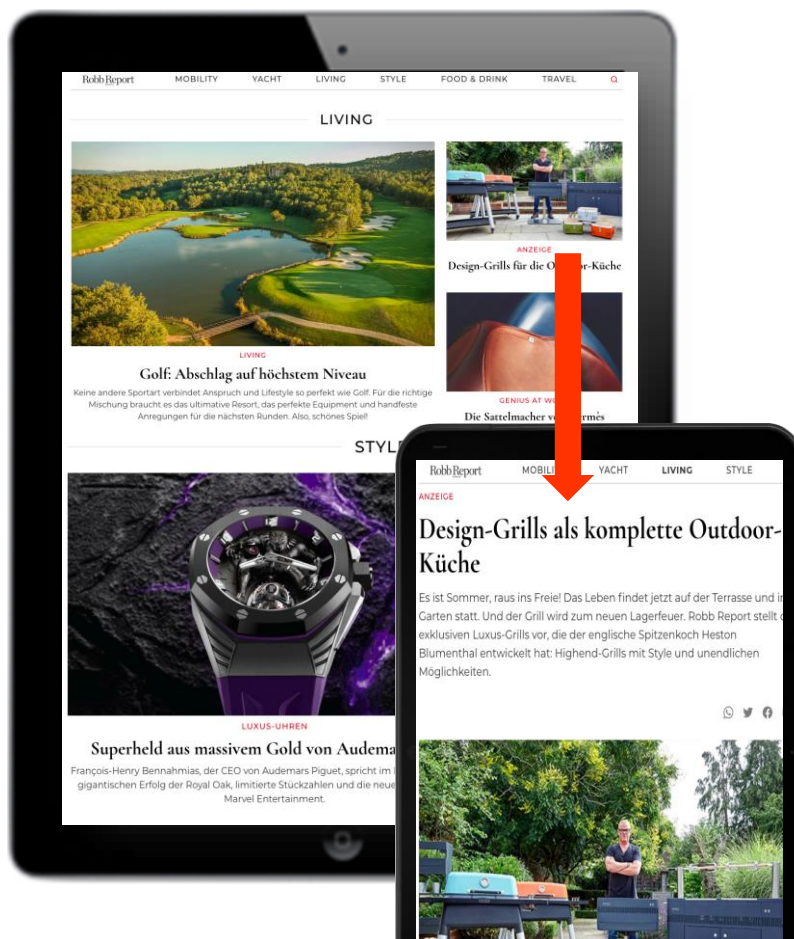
Robb Report MOBILITY YACHT LIVING STYLE FOOD & DRINK TRAVEL

LIVING

LIVING

Golf: Abschlag auf höchstem Niveau

Keine andere Sportart verbindet Anspruch und Lifestyle so perfekt wie Golf. Für die richtige Mischung braucht es das ultimative Resort, das perfekte Equipment und handfeste Anregungen für die nächsten Runden. Also, schönes Spiel!

ANZEIGE

Design-Grills für die O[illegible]r-Küche

GENIUS AT WO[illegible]

Die Sattelmacher v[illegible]rmès

STYL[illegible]

LUXUS-UHREN

Superheld aus massivem Gold von Audema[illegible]

François-Henry Bennahmias, der CEO von Audemars Piguet, spricht im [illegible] gigantischen Erfolg der Royal Oak, limitierte Stückzahlen und die neue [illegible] Marvel Entertainment.

Robb Report MOBILI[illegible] YACHT LIVING STYLE

ANZEIGE

Design-Grills als komplette Outdoor-Küche

Es ist Sommer, raus ins Freie! Das Leben findet jetzt auf der Terrasse und i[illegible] Garten statt. Und der Grill wird zum neuen Lagerfeuer. Robb Report stellt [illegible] exklusiven Luxus-Grills vor, die der englische Spitzenkoch Heston Blumenthal entwickelt hat: Highend-Grills mit Style und unendlichen Möglichkeiten.